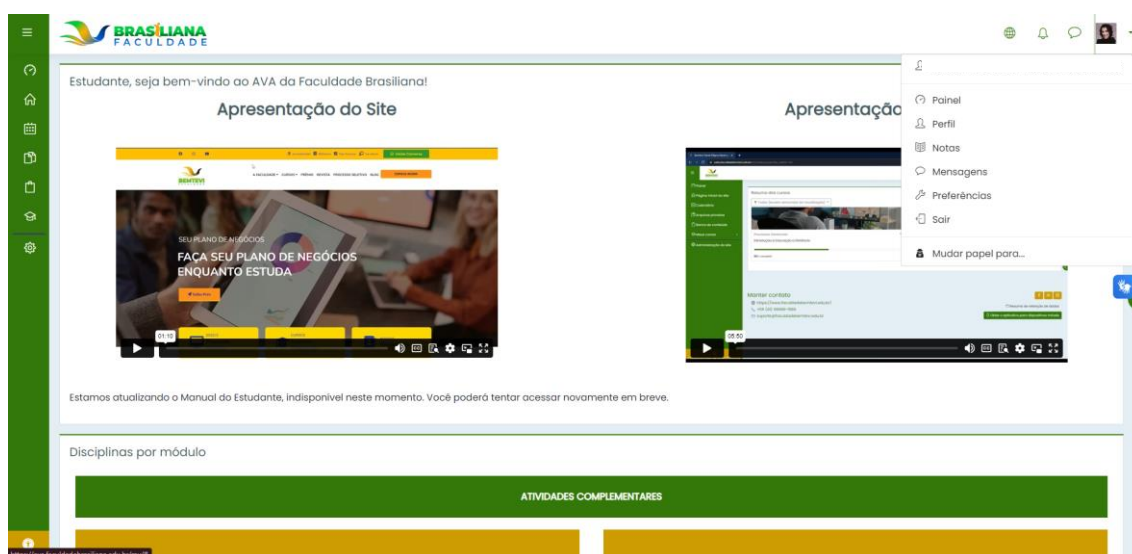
BRASILIANA FACULDADE

Estudante, seja bem-vindo ao AVA da Faculdade Brasiliana!

Apresentação do Site

Apresentaçã

BEMTEVI

SEU PLANO DE NEGÓCIOS

FAÇA SEU PLANO DE NEGÓCIOS ENQUANTO ESTUDA

01:10

Monitor contato

05:50

Painel
Perfil
Notas
Mensagens
Preferências
Sair
Mudar papel para...

Estamos atualizando o Manual do Estudante, indisponível neste momento. Você poderá tentar acessar novamente em breve.

Disciplinas por módulo

ATIVIDADES COMPLEMENTARES